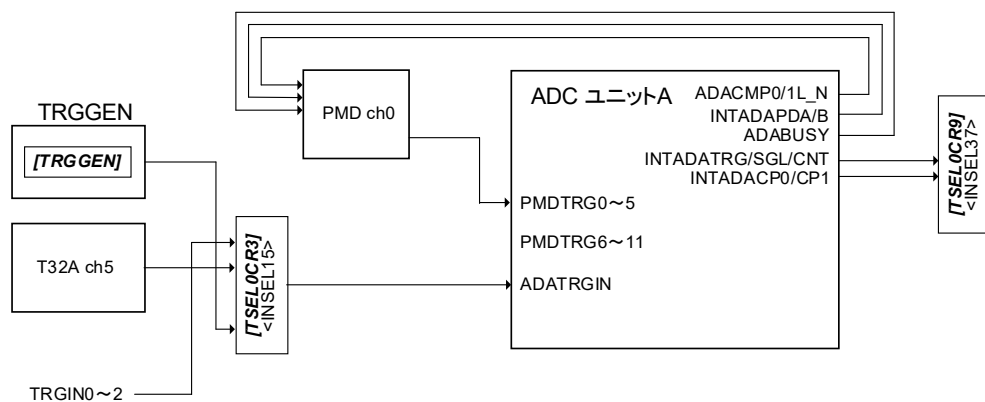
TRGGEN

[TRGGEN]

T32A ch5

TRGIN0～2

[TSEL0CR3]
<INSEL15>

PMD ch0

ADC ユニットA

ADACMP0/1L_N
INTADAPDA/B
ADABUSY
INTADATRG/SGL/CNT
INTADACP0/CP1

PMDTRG0～5
PMDTRG6～11
ADATRGIN

[TSEL0CR9]
<INSEL37>